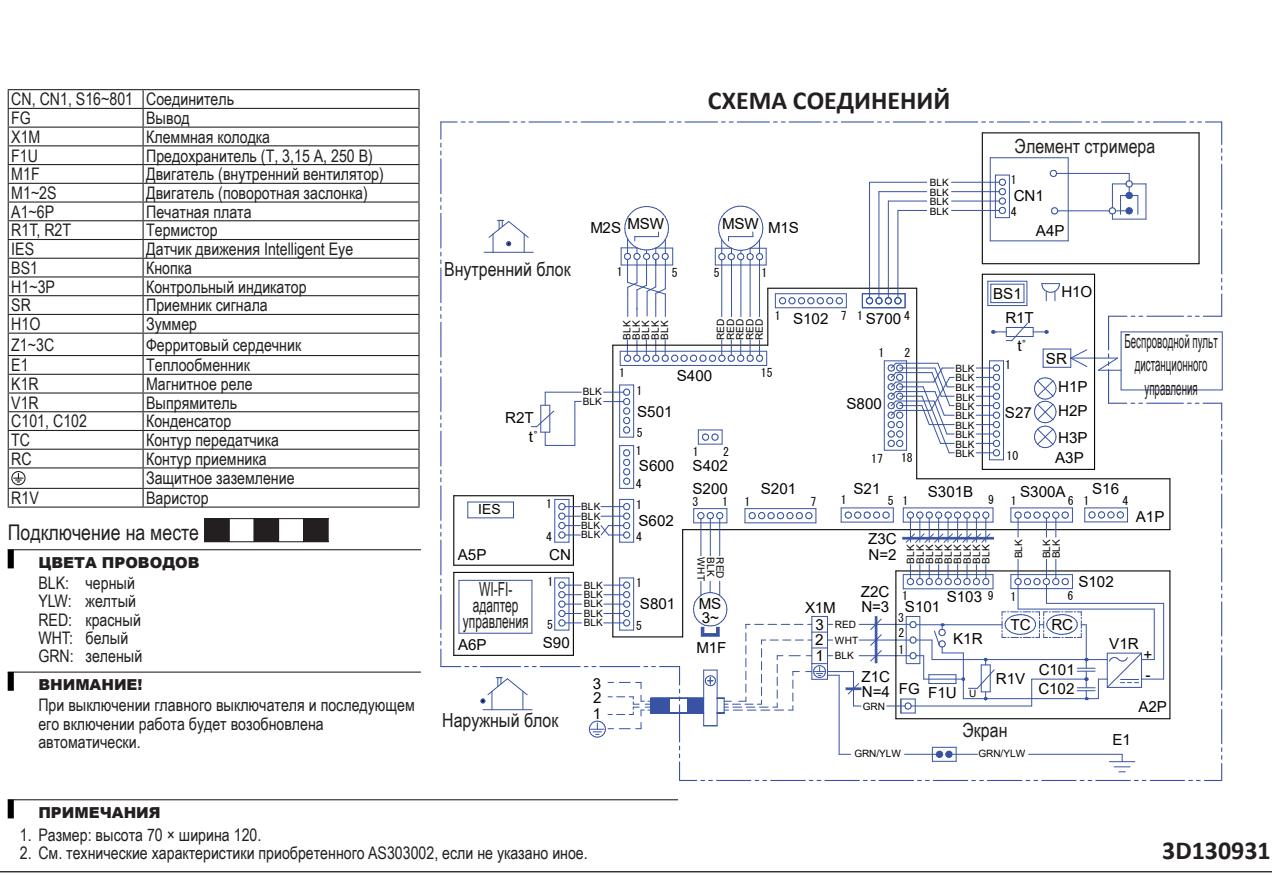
| | |
|---|---|
| CN, CN1, S16~801 | Соединитель |
| FG | Вывод |
| X1M | Клеммная колодка |
| F1U | Предохранитель (T, 3,15 A, 250 B) |
| M1F | Двигатель (внутренний вентилятор) |
| M1~2S | Двигатель (поворотная заслонка) |
| A1~6P | Печатная плата |
| R1T, R2T | Термистор |
| IES | Датчик движения Intelligent Eye |
| BS1 | Кнопка |
| H1~3P | Контрольный индикатор |
| SR | Приемник сигнала |
| H1O | Зуммер |
| Z1~3C | Ферритовый сердечник |
| E1 | Теплообменник |
| K1R | Магнитное реле |
| V1R | Выпрямитель |
| C101, C102 | Конденсатор |
| TC | Контур передатчика |
| RC | Контур приемника |
| ⊕ | Защитное заземление |
| R1V | Варистор |

Подключение на месте

ЦВЕТА ПРОВОДОВ
BLK: черный
YLW: желтый
RED: красный
WHT: белый
GRN: зеленый

ВНИМАНИЕ!
При выключении главного выключателя и последующем его включении работа будет возобновлена автоматически.

СХЕМА СОЕДИНЕНИЙ

Элемент стримера
BLK BLK BLK BLK 1 CN1 4 A4P
M2S MSW MSW M1S
Внутренний блок
1 5 5 1
BLK BLK BLK BLK RED RED RED RED
1 S102 7 1 S700 4
BS1 H1O R1T t°
SR Беспроводной пульт дистанционного управления
1 S400 15
1 2 BLK BLK BLK BLK BLK BLK BLK BLK BLK BLK 1 H1P S27 H2P H3P 10 A3P
S800 17 18
R2T t° BLK BLK 1 S501 5
1 2 S402
1 S600 4
S200 3 1 S201 1 7 S21 1 5 S301B 1 9 S300A 1 6 S16 1 4 A1P
IES 1 4 CN A5P BLK BLK BLK BLK 1 S602 4
WHT BLK RED
Z3C N=2
BLK BLK BLK BLK BLK BLK BLK BLK BLK BLK
WI-FI-адаптер управления 1 5 S90 A6P BLK BLK BLK BLK BLK 1 S801 5
MS 3~ M1F
1 S103 9 1 S102 6
Z2C N=3
X1M 3 RED 2 WHT 1 BLK
S101 3 2 1 K1R TC RC V1R + -
R1V C101 C102 U
Z1C N=4 FG F1U
GRN
3 2 1
Наружный блок
Экран
GRN/YLW GRN/YLW E1
A2P

ПРИМЕЧАНИЯ
1. Размер: высота 70 × ширина 120.
2. См. технические характеристики приобретенного AS303002, если не указано иное.

3D130931